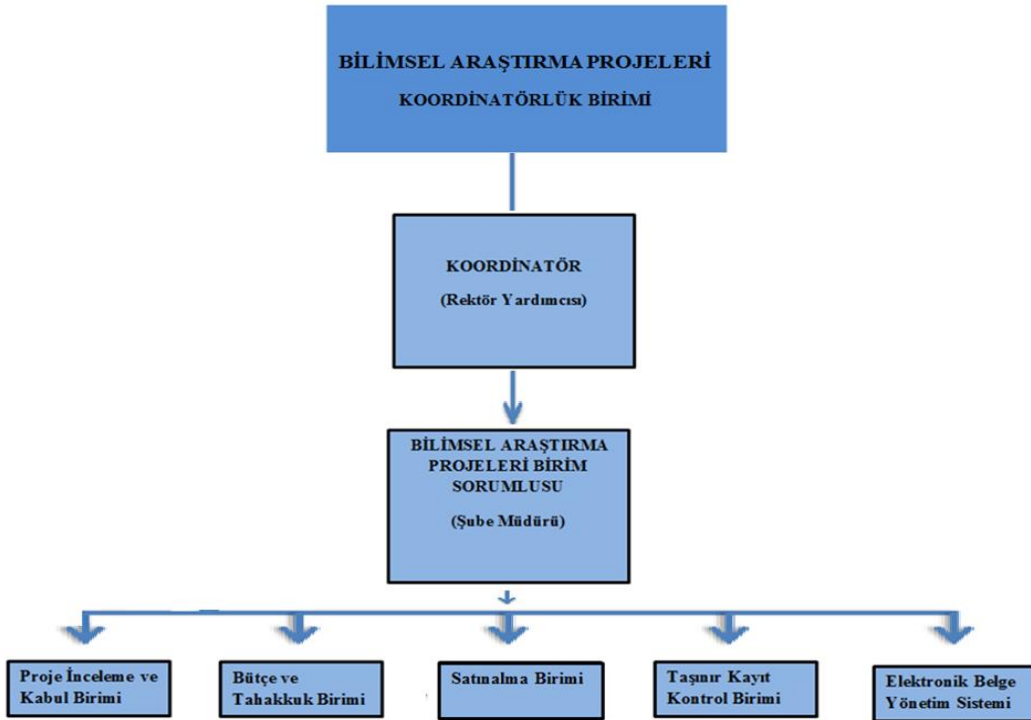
BİLİMSEL ARAŞTIRMA PROJELERİ
KOORDİNATÖRLÜK BİRİMİ

KOORDİNATÖR
(Rektör Yardımcısı)

BİLİMSEL ARAŞTIRMA PROJELERİ BİRİM SORUMLUSU
(Şube Müdürü)

Proje İnceleme ve Kabul Birimi

Bütçe ve Tahakkuk Birimi

Satınalma Birimi

Taşınır Kayıt Kontrol Birimi

Elektronik Belge Yönetim Sistemi